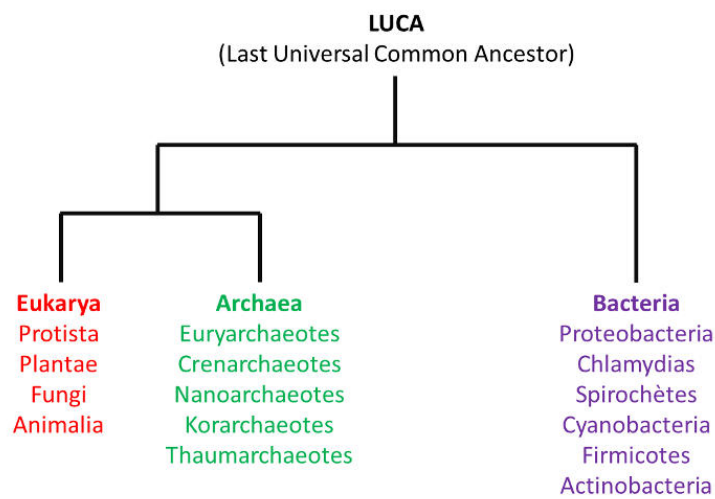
LUCA
(Last Universal Common Ancestor)

Eukarya
Protista
Plantae
Fungi
Animalia

Archaea
Euryarchaeotes
Crenarchaeotes
Nanoarchaeotes
Korarchaeotes
Thaumarchaeotes

Bacteria
Proteobacteria
Chlamydias
Spirochètes
Cyanobacteria
Firmicotes
Actinobacteria